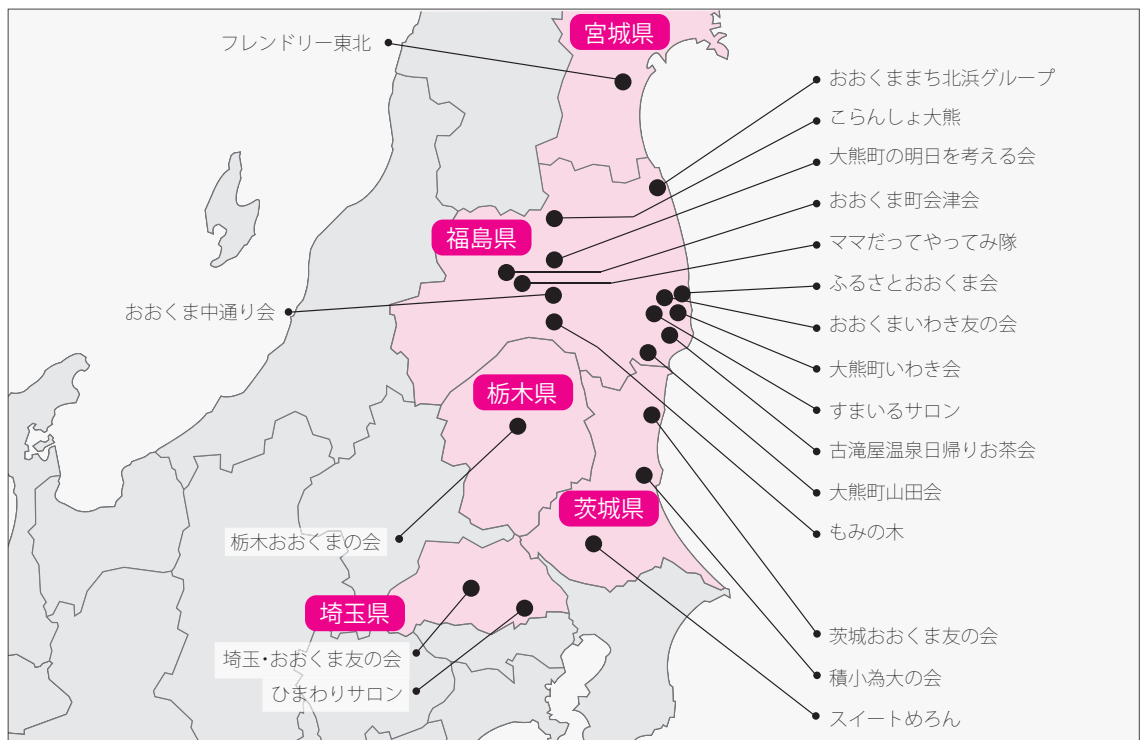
宮城県

フレンドリー東北

おおくままち北浜グループ

こらんしょ大熊

大熊町の明日を考える会

おおくま町会津会

福島県

ママだってやってみ隊

ふるさとおおくま会

おおくま中通り会

おおくまいわき友の会

大熊町いわき会

すまいるサロン

栃木県

古滝屋温泉日帰りお茶会

大熊町山田会

もみの木

茨城県

栃木おおくまの会

埼玉県

茨城おおくま友の会

埼玉・おおくま友の会

積小為大の会

ひまわりサロン

スイートめろん